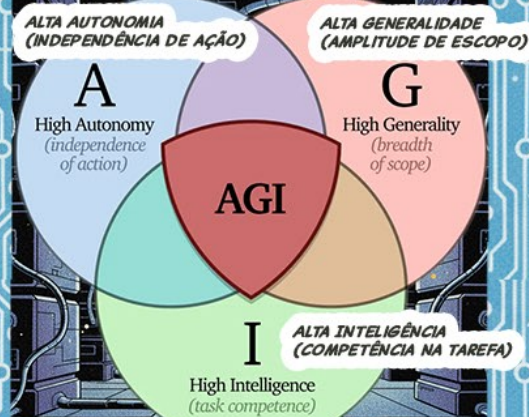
ALTA AUTONOMIA
(INDEPENDÊNCIA DE AÇÃO)

ALTA GENERALIDADE
(AMPLITUDE DE ESCOPO)

A
High Autonomy
(independence of action)

G
High Generality
(breadth of scope)

AGI

ALTA INTELIGÊNCIA
(COMPETÊNCIA NA TAREFA)

I
High Intelligence
(task competence)